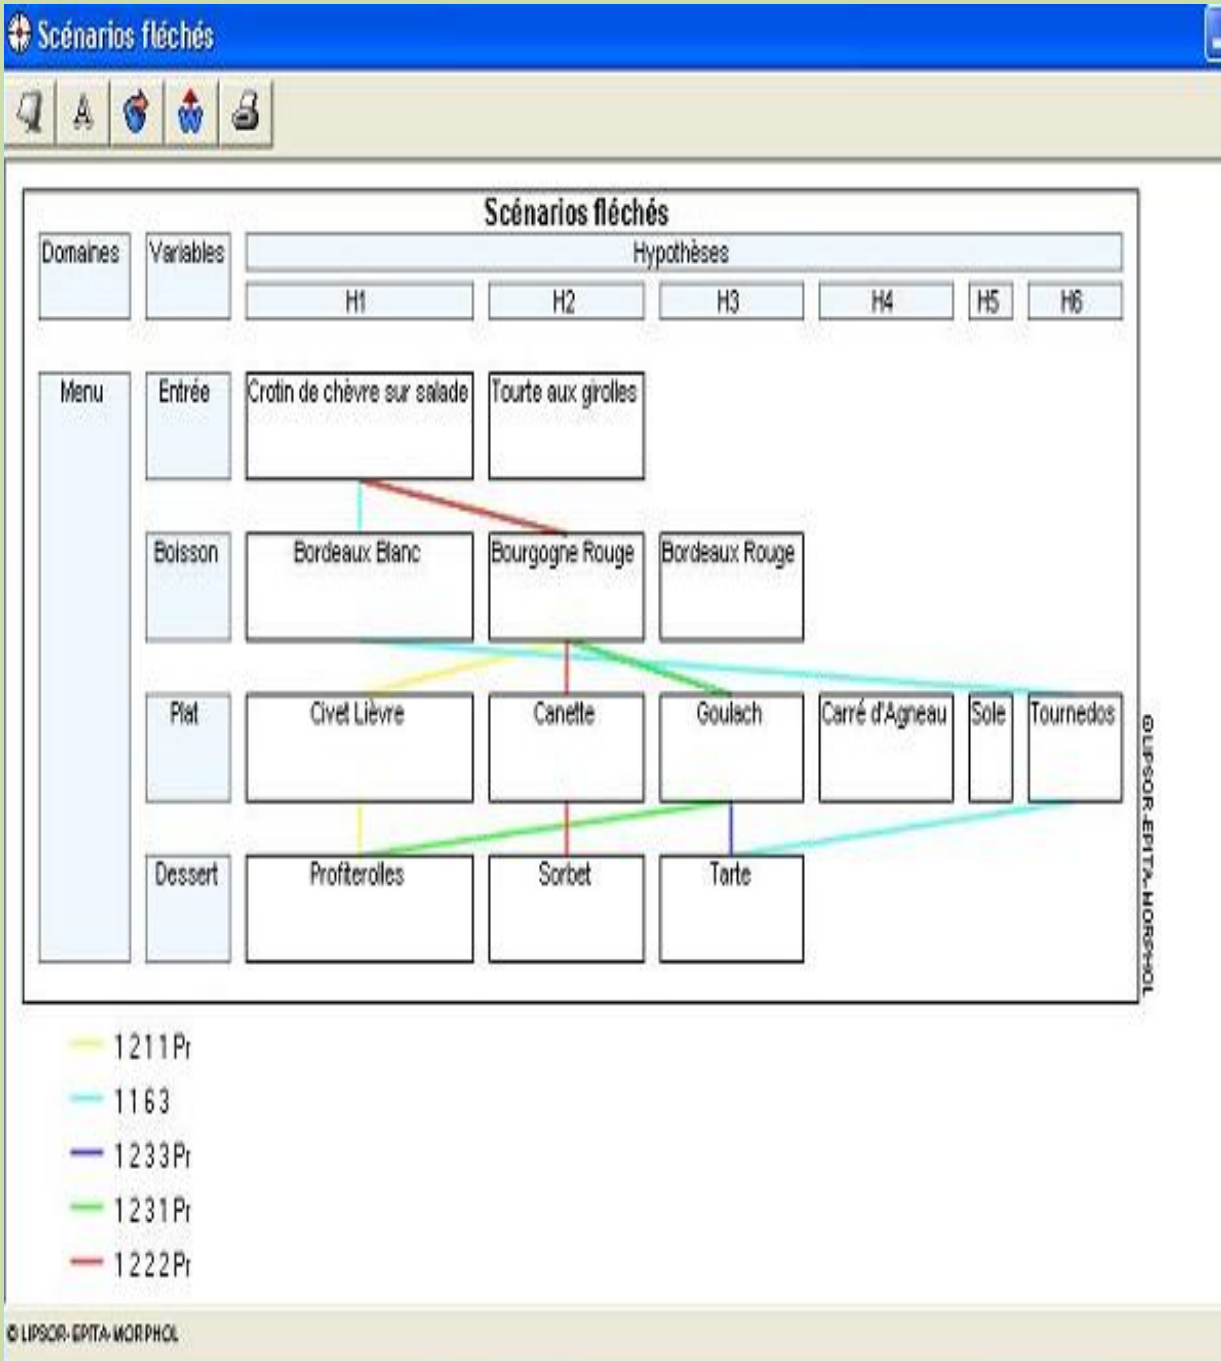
Scénarios fléchés

Scénarios fléchés

| Domaines | Variables | H1 | H2 | H3 | H4 | H5 | H6 |
|---|---|---|---|---|---|---|---|
| Menu | Entrée | Crotin de chèvre sur salade | Tourte aux girolles | | | | |
| | Boisson | Bordeaux Blanc | Bourgogne Rouge | Bordeaux Rouge | | | |
| | Plat | Civet Lièvre | Canette | Goulach | Carré d'Agneau | Sole | Tournedos |
| | Dessert | Profiterolles | Sorbet | Tarte | | | |

Hypothèses

©LIPSOR-EPITA-MORPHOL

1 2 1 1 Pr
1 1 6 3
1 2 3 3 Pr
1 2 3 1 Pr
1 2 2 2 Pr

© LIPSOR-EPITA-MORPHOL